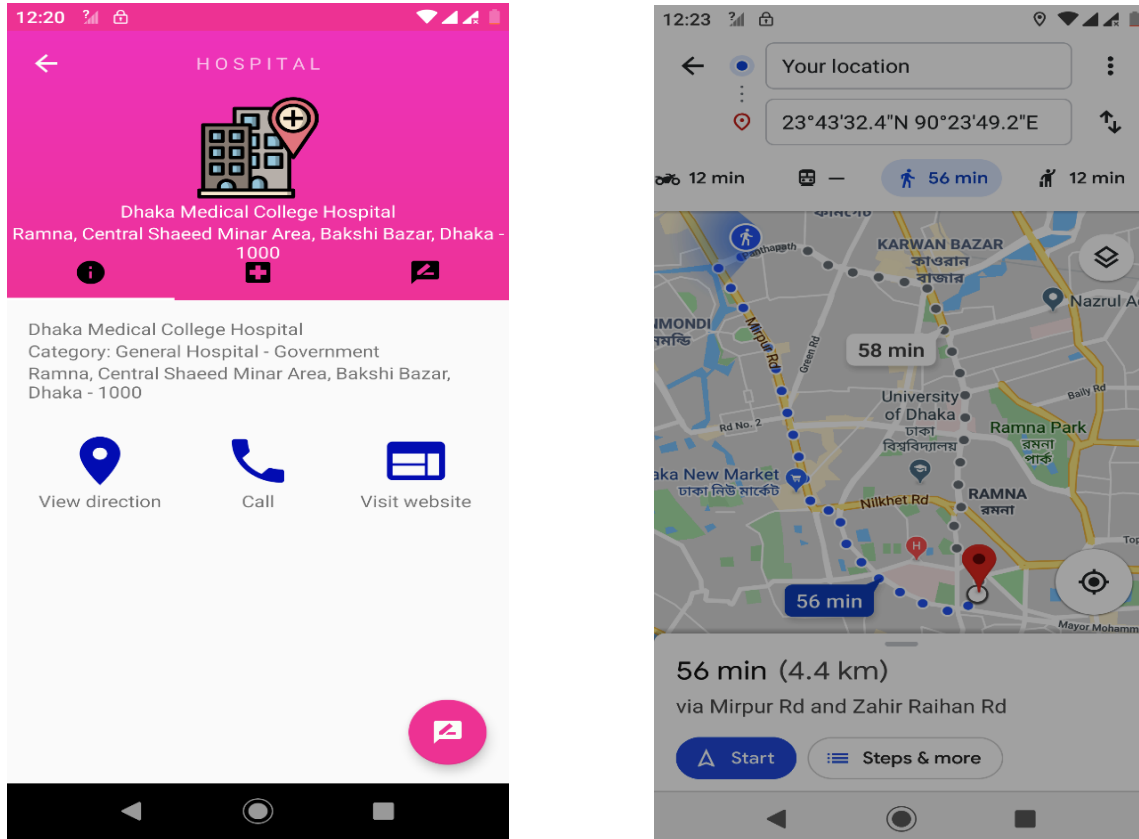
12:20

HOSPITAL

Dhaka Medical College Hospital
Ramna, Central Shaeed Minar Area, Bakshi Bazar, Dhaka - 1000

Dhaka Medical College Hospital
Category: General Hospital - Government
Ramna, Central Shaeed Minar Area, Bakshi Bazar, Dhaka - 1000

View direction
Call
Visit website

12:23

Your location
23°43'32.4"N 90°23'49.2"E

12 min
—
56 min
12 min

কলেজগেট
Panthapath
KARWAN BAZAR
কাওরান বাজার
Nazrul A
MONDI
মন্ডি
Mirpur Rd
Green Rd
58 min
Baily Rd
University of Dhaka
ঢাকা বিশ্ববিদ্যালয়
Rd No. 2
Ramna Park
রমনা পার্ক
aka New Market
ঢাকা নিউ মার্কেট
Nilkhet Rd
RAMNA
রমনা
Top
56 min
Mayor Mohamm

56 min (4.4 km)
via Mirpur Rd and Zahir Raihan Rd

Start
Steps & more